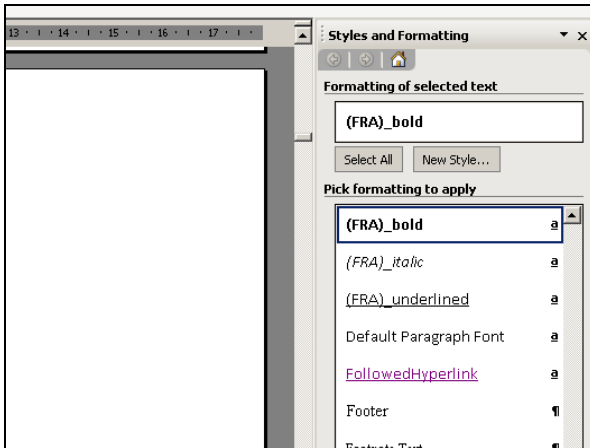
13 · 14 · 15 · 16 · 17

Styles and Formatting

Formatting of selected text

(FRA)_bold

Select All

New Style...

Pick formatting to apply

(FRA)_bold a

(FRA)_italic a

(FRA)_underlined a

Default Paragraph Font a

FollowedHyperlink a

Footer ¶

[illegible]